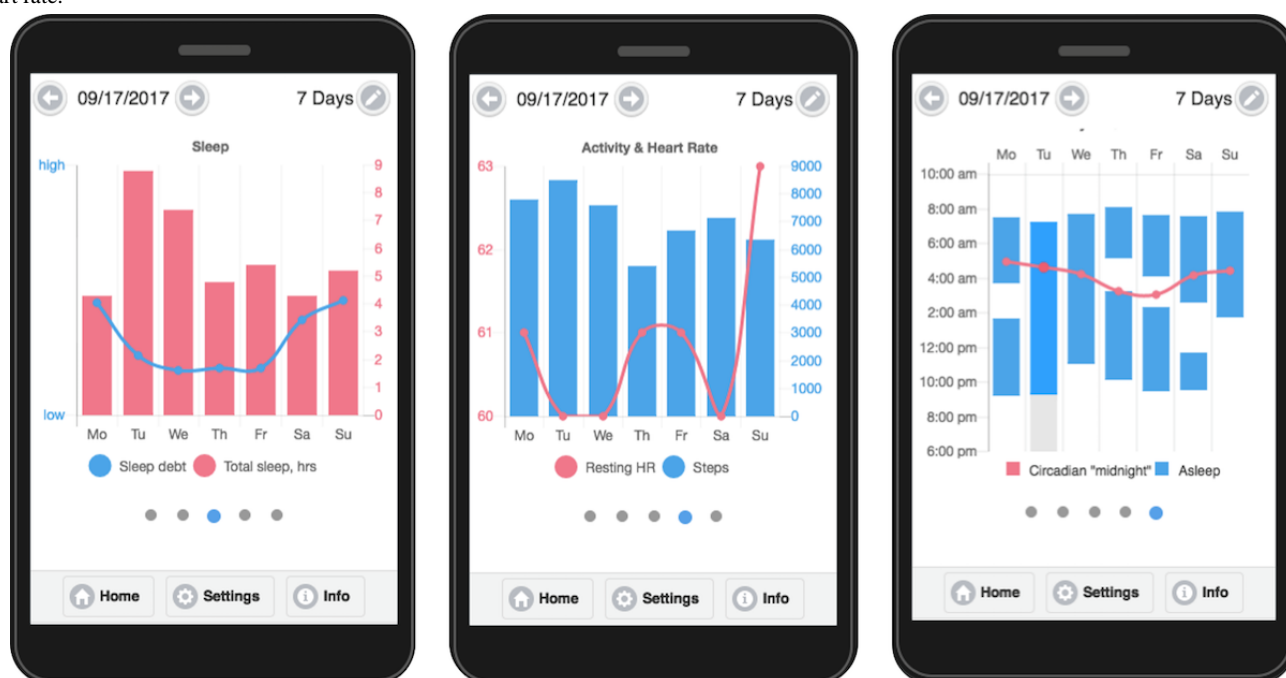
art rate.

09/17/2017 7 Days

Sleep

high
low

9 8 7 6 5 4 3 2 1 0

Mo Tu We Th Fr Sa Su

Sleep debt Total sleep, hrs

Home Settings Info

09/17/2017 7 Days

Activity & Heart Rate

63 62 61 60

9000 8000 7000 6000 5000 4000 3000 2000 1000 0

Mo Tu We Th Fr Sa Su

Resting HR Steps

Home Settings Info

09/17/2017 7 Days

Mo Tu We Th Fr Sa Su

10:00 am
8:00 am
6:00 am
4:00 am
2:00 am
12:00 pm
10:00 pm
8:00 pm
6:00 pm

Circadian "midnight" Asleep

Home Settings Info